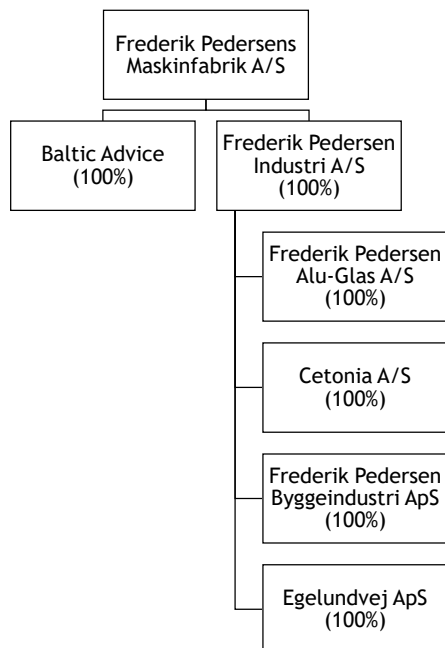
Frederik Pedersens Maskinfabrik A/S

Baltic Advice (100%)

Frederik Pedersen Industri A/S (100%)

Frederik Pedersen Alu-Glas A/S (100%)

Cetonia A/S (100%)

Frederik Pedersen Byggeindustri ApS (100%)

Egelundvej ApS (100%)